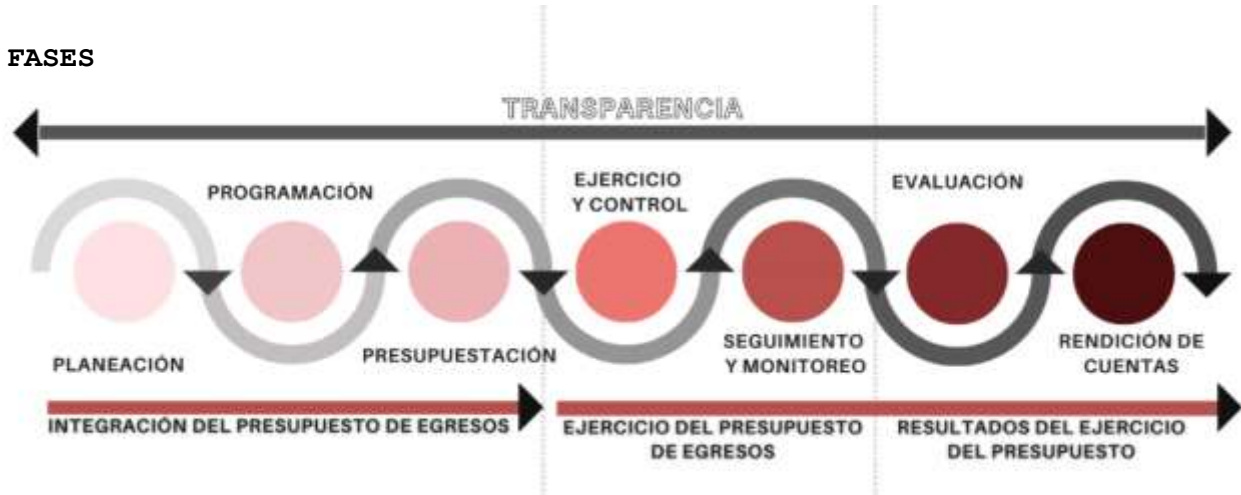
FASES

TRANSPARENCIA

PROGRAMACIÓN

EJERCICIO Y CONTROL

EVALUACIÓN

PLANEACIÓN

PRESUPUESTACIÓN

SEGUIMIENTO Y MONITOREO

RENDICIÓN DE CUENTAS

INTEGRACIÓN DEL PRESUPUESTO DE EGRESOS

EJERCICIO DEL PRESUPUESTO DE EGRESOS

RESULTADOS DEL EJERCICIO DEL PRESUPUESTO